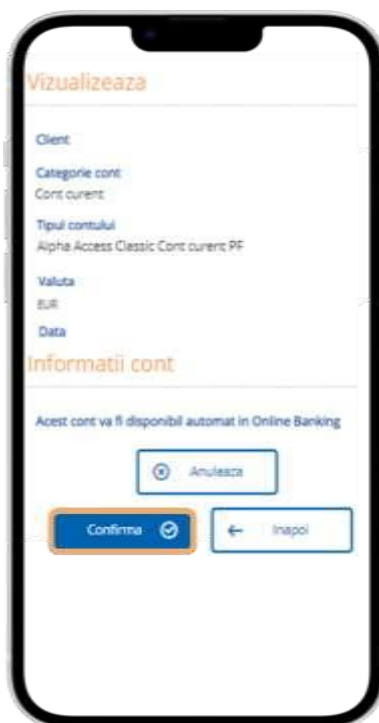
Vizualizeaza

Client

Categorie cont
Cont curent

Tipul contului
Alpha Access Classic Cont curent PF

Valuta
EUR

Data

Informatii cont

Acest cont va fi disponibil automat in Online Banking

Anuleaza

Confirma

Inapoi